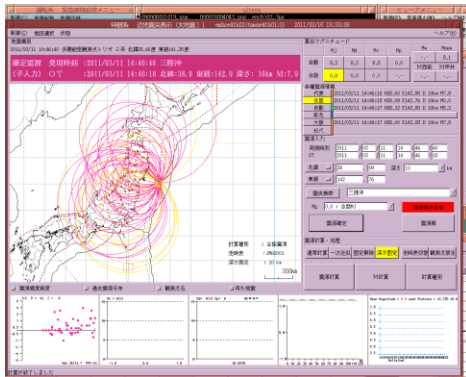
震源決定
2011/03/11 14:46:40 多機能型地震ネットワーク 北緯38.1度 東経142.9度

確定震源 発現時刻 :2011/03/11 14:46:40 三陸沖
(手入力) OT :2011/03/11 14:46:18 北緯:38.0 東経:142.9 深さ: 10km M:7.9

計算種別 : 自動
使用数 : 293/301
深さ固定 : 10 km

300km

震源マグニチュード
Mj
Md
Mw
自動 8.2 8.0 8.1
手動
MI 8.1

震源入力
発現時刻 2011 03 11 14 46 40
OT 2011 03 11 14 46 18
北緯 38 深さ 10
東経 142.9
震源地域 三陸沖

震源計算 M計算 計算種別

検測を終了しました